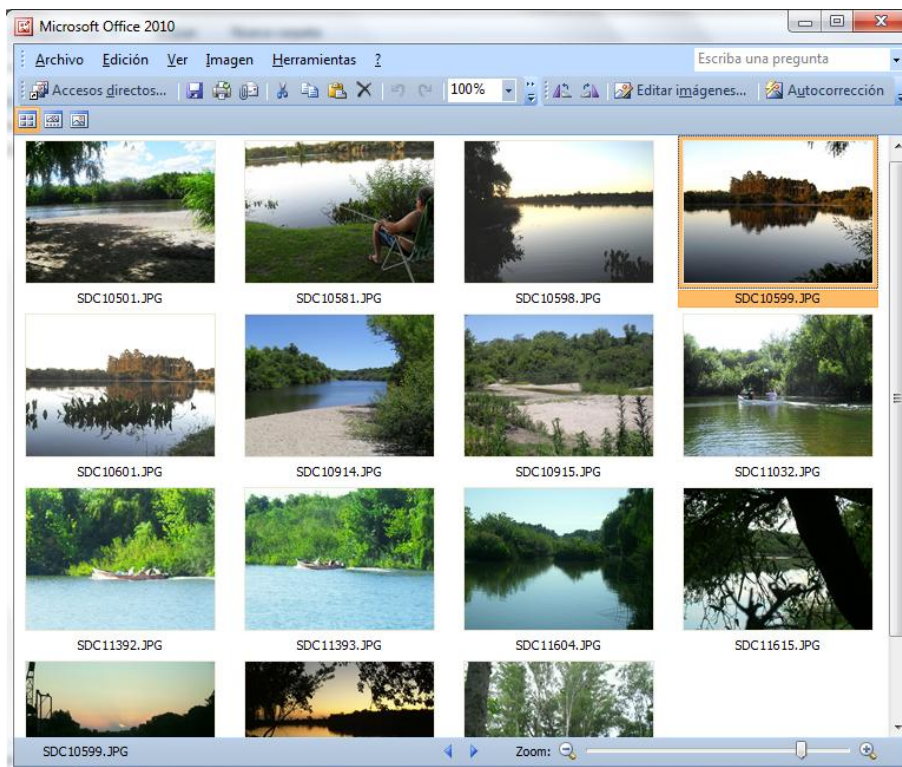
Microsoft Office 2010

Archivo Edición Ver Imagen Herramientas ?

Escriba una pregunta

Accesos directos... 100% Editar imágenes... Autocorrección

SDC10501.JPG SDC10581.JPG SDC10598.JPG SDC10599.JPG

SDC10601.JPG SDC10914.JPG SDC10915.JPG SDC11032.JPG

SDC11392.JPG SDC11393.JPG SDC11604.JPG SDC11615.JPG

SDC10599.JPG Zoom: